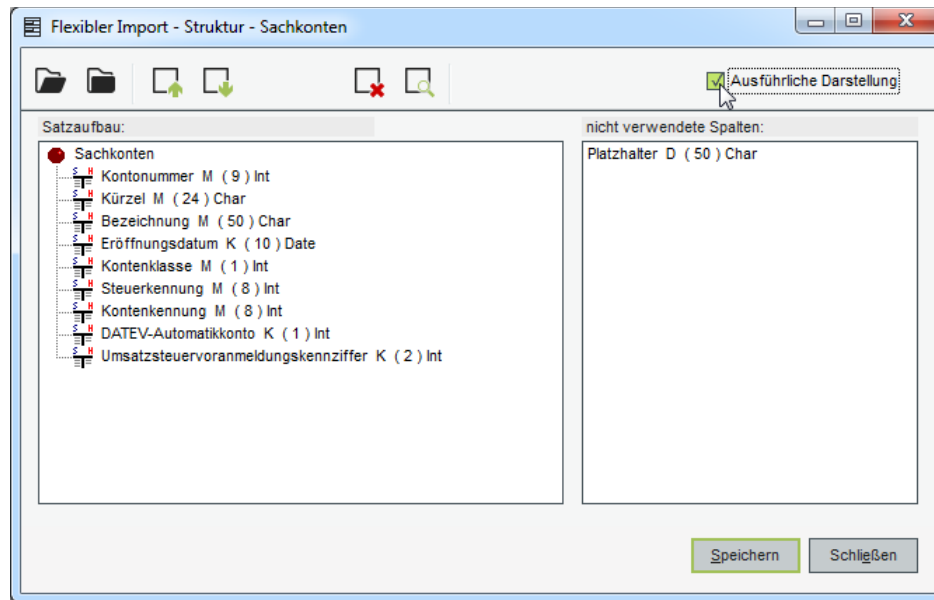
Flexibler Import - Struktur - Sachkonten

Ausführliche Darstellung

Satzaufbau:

Sachkonten
Kontonummer M ( 9 ) Int
Kürzel M ( 24 ) Char
Bezeichnung M ( 50 ) Char
Eröffnungsdatum K ( 10 ) Date
Kontenklasse M ( 1 ) Int
Steuerkennung M ( 8 ) Int
Kontenkennung M ( 8 ) Int
DATEV-Automatikkonto K ( 1 ) Int
Umsatzsteuervoranmeldungskennziffer K ( 2 ) Int

nicht verwendete Spalten:

Platzhalter D ( 50 ) Char

Speichern
Schließen